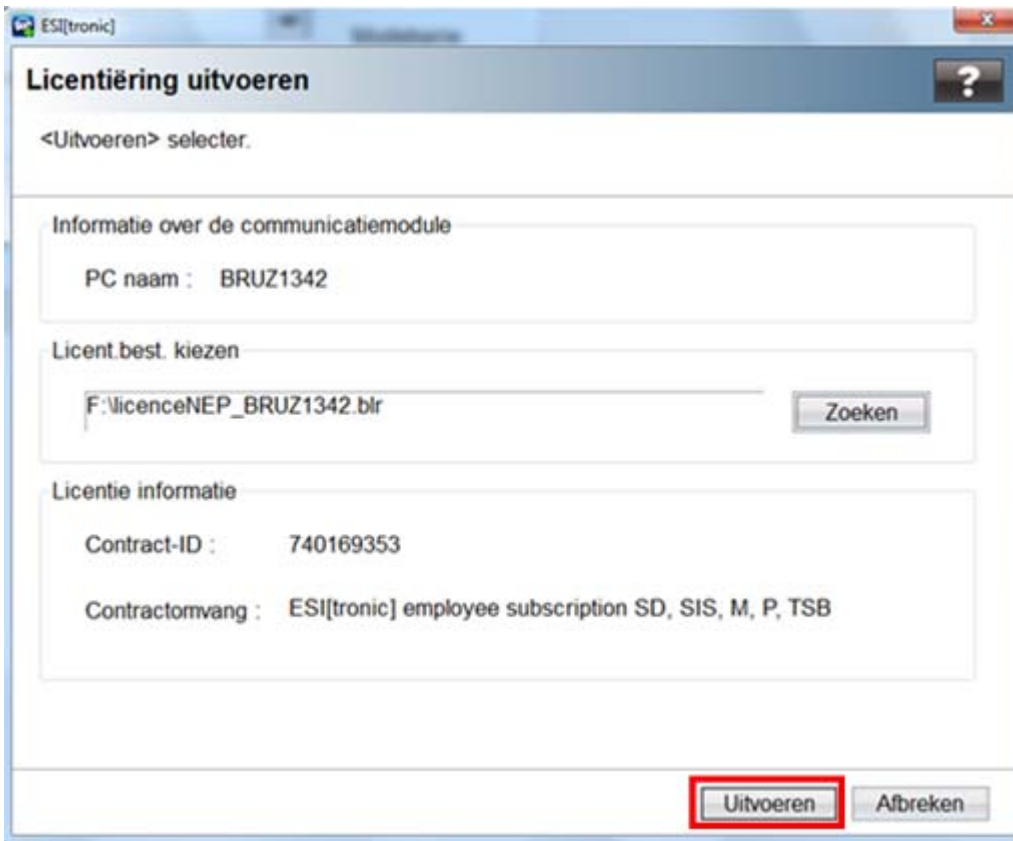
ESI[tronic]

Licentiëring uitvoeren

?

<Uitvoeren> selecter.

Informatie over de communicatiemodule

PC naam : BRUZ1342

Licent.best. kiezen

F:\licenceNEP_BRUZ1342.blr

Zoeken

Licentie informatie

Contract-ID : 740169353

Contractomvang : ESI[tronic] employee subscription SD, SIS, M, P, TSB

Uitvoeren

Afbreken